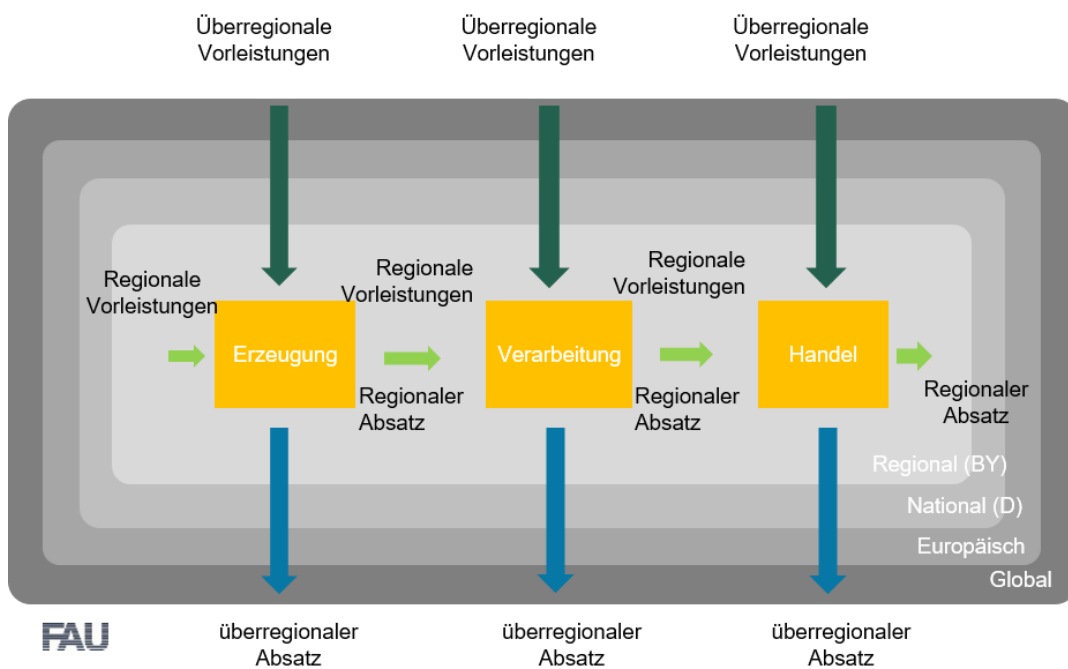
Überregionale Vorleistungen

Überregionale Vorleistungen

Überregionale Vorleistungen

Regionale Vorleistungen

Erzeugung

Regionale Vorleistungen

Regionaler Absatz

Verarbeitung

Regionale Vorleistungen

Regionaler Absatz

Handel

Regionaler Absatz

Regional (BY)

National (D)

Europäisch

Global

FAU

überregionaler Absatz

überregionaler Absatz

überregionaler Absatz